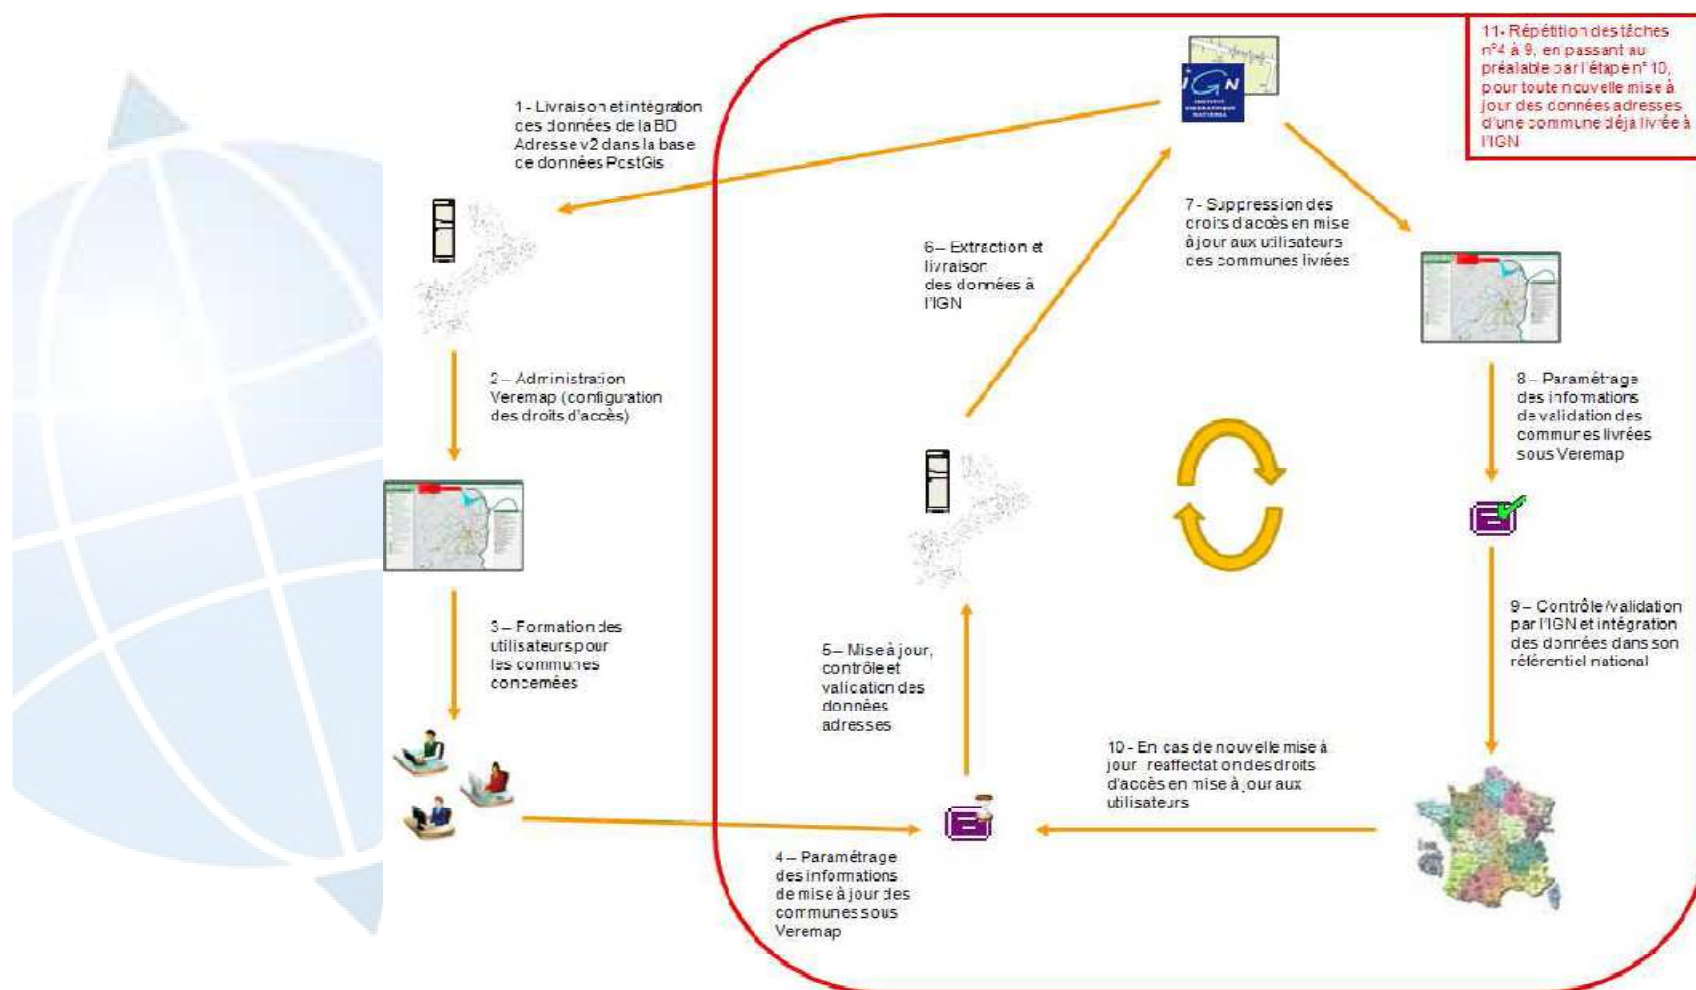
11- Répétition des tâches n°4 à 9, en passant au préalable par l'étape n° 10, pour toute nouvelle mise à jour des données adresses d'une commune déjà livrée à l'IGN

IGN

1 - Livraison et intégration des données de la BD Adresse v2 dans la base de données PostGis

2 – Administration Veremap (configuration des droits d'accès)

3 – Formation des utilisateurs pour les communes concernées

4 – Paramétrage des informations de mise à jour des communes sous Veremap

5 – Mise à jour, contrôle et validation des données adresses

6 – Extraction et livraison des données à l'IGN

7 - Suppression des droits d'accès en mise à jour aux utilisateurs des communes livrées

8 – Paramétrage des informations de validation des communes livrées sous Veremap

9 – Contrôle/validation par l'IGN et intégration des données dans son référentiel national

10 - En cas de nouvelle mise à jour, reaffectation des droits d'accès en mise à jour aux utilisateurs